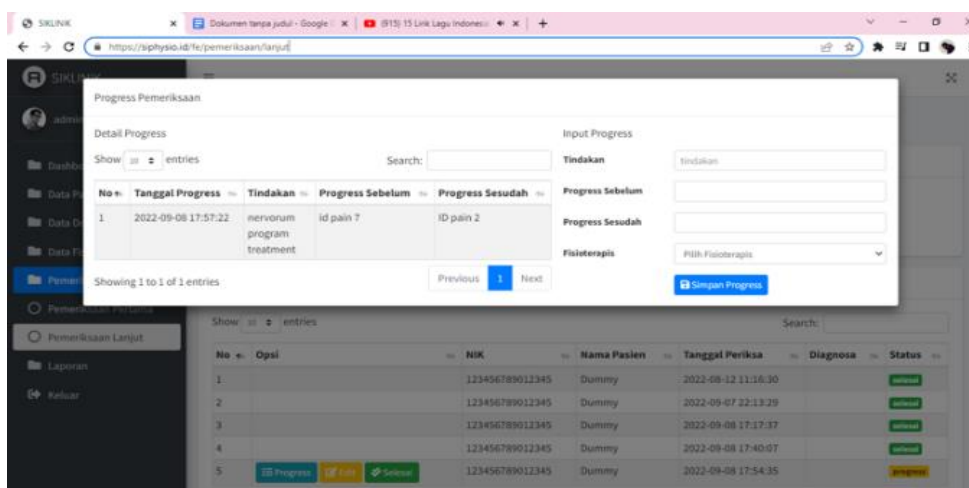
SIKLINIK × Dokumen tanpa judul - Google × (915) 15 Link Lagu Indonesi × +

https://siphysio.id/fe/pemeriksaan/lanjut

SIKLINIK

admin

Dashbo

Data P

Data D

Data F

Pemeri

Pemeriksaan Pertama

Pemeriksaan Lanjut

Laporan

Keluar

Progress Pemeriksaan

Detail Progress

Show 10 entries

Search:

| No | Tanggal Progress | Tindakan | Progress Sebelum | Progress Sesudah |
|---|---|---|---|---|
| 1 | 2022-09-08 17:57:22 | nervorum program treatment | id pain 7 | ID pain 2 |

Showing 1 to 1 of 1 entries

Previous 1 Next

Input Progress

Tindakan tindakan

Progress Sebelum

Progress Sesudah

Fisioterapis Pilih Fisioterapis

Simpan Progress

Show 10 entries

Search:

| No | Opsi | NIK | Nama Pasien | Tanggal Periksa | Diagnosa | Status |
|---|---|---|---|---|---|---|
| 1 | | 123456789012345 | Dummy | 2022-08-12 11:16:30 | | selesai |
| 2 | | 123456789012345 | Dummy | 2022-09-07 22:13:29 | | selesai |
| 3 | | 123456789012345 | Dummy | 2022-09-08 17:17:37 | | selesai |
| 4 | | 123456789012345 | Dummy | 2022-09-08 17:40:07 | | selesai |
| 5 | Progress Edit Selesai | 123456789012345 | Dummy | 2022-09-08 17:54:35 | | progress |